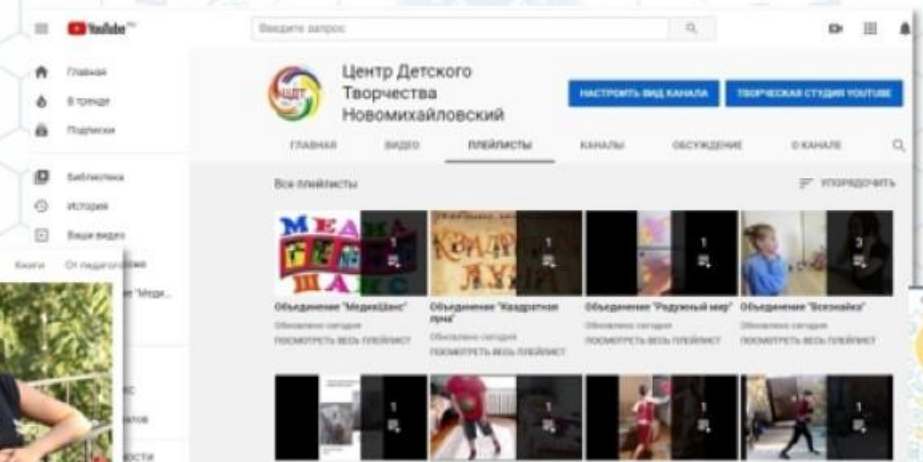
YouTube

Введите запрос

Главная
В тренде
Подписки
Библиотека
История
Ваши видео

Книги
От педагогов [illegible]
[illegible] "Меди...

ЦДТ

Центр Детского Творчества Новомихайловский

НАСТРОИТЬ ВИД КАНАЛА
ТВОРЧЕСКАЯ СТУДИЯ YOUTUBE

ГЛАВНАЯ
ВИДЕО
ПЛЕЙЛИСТЫ
КАНАЛЫ
ОБСУЖДЕНИЕ
О КАНАЛЕ

Все плейлисты
УПОРЯДОЧИТЬ

МЕДИА ШАНС
1

КВАДРАТНАЯ ЛУНА
1

1

3

Объединение "МедиаШанс"
Обновлено сегодня
ПОСМОТРЕТЬ ВЕСЬ ПЛЕЙЛИСТ

Объединение "Квадратная луна"
Обновлено сегодня
ПОСМОТРЕТЬ ВЕСЬ ПЛЕЙЛИСТ

Объединение "Радужный мир"
Обновлено сегодня
ПОСМОТРЕТЬ ВЕСЬ ПЛЕЙЛИСТ

Объединение "Всезнайка"
Обновлено сегодня
ПОСМОТРЕТЬ ВЕСЬ ПЛЕЙЛИСТ

1
1
1
1